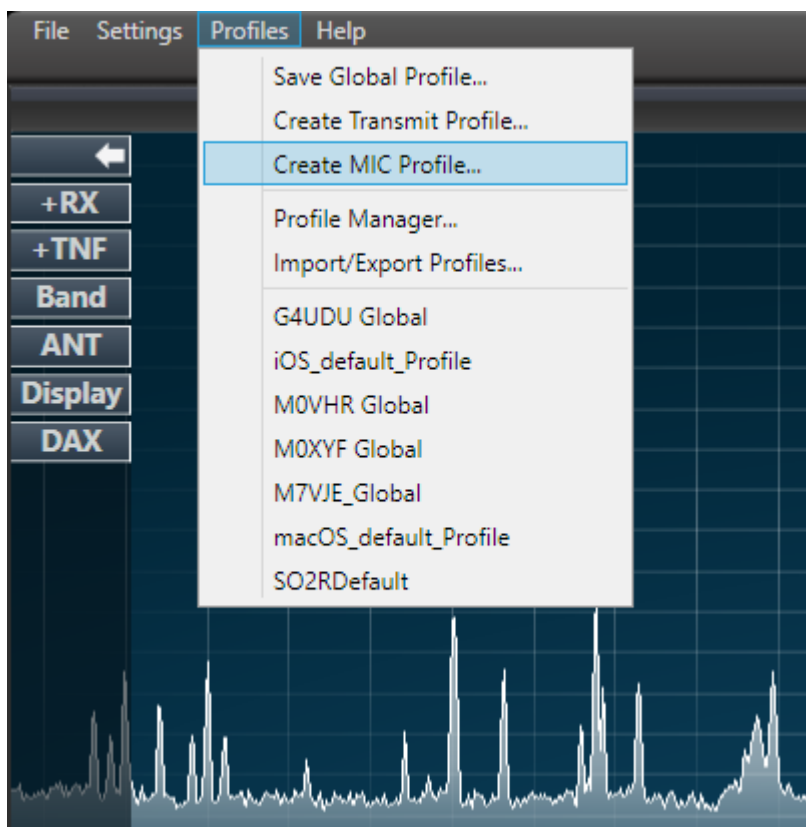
File Settings Profiles Help

Save Global Profile...
Create Transmit Profile...
Create MIC Profile...
Profile Manager...
Import/Export Profiles...
G4UDU Global
iOS_default_Profile
M0VHR Global
M0XYF Global
M7VJE_Global
macOS_default_Profile
SO2RDefault

+RX
+TNF
Band
ANT
Display
DAX